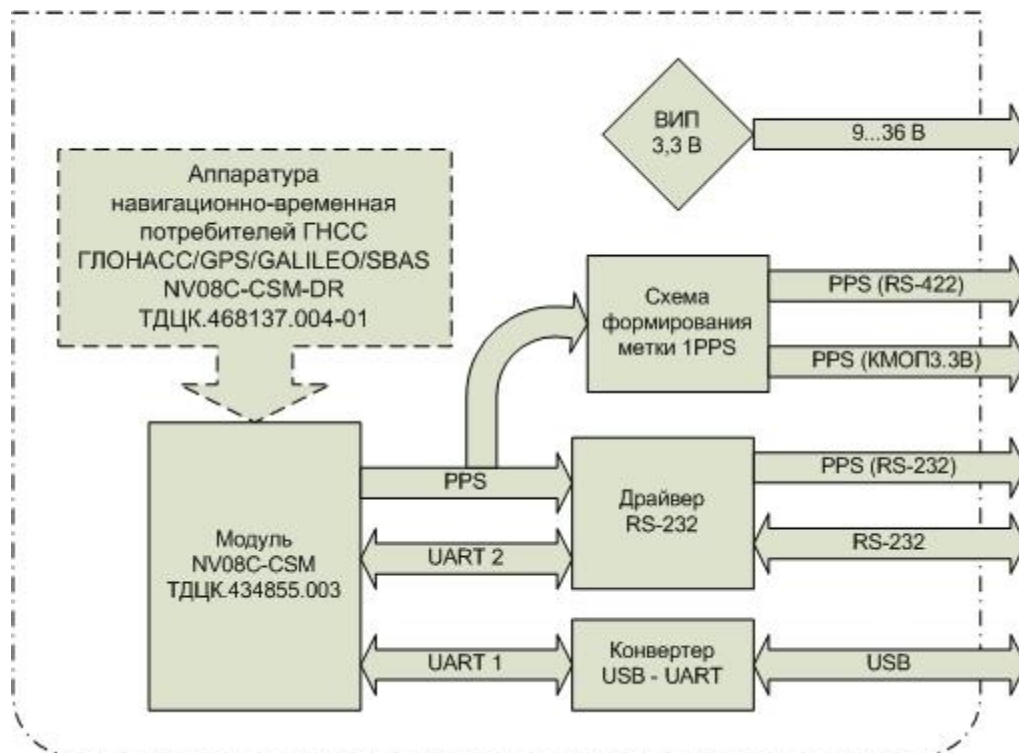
ВИП
3,3 В

9...36 В

Аппаратура
навигационно-временная
потребителей ГНСС
ГЛОНАСС/GPS/GALILEO/SBAS
NV08C-CSM-DR
ТДЦК.468137.004-01

Схема
формирования
метки 1PPS

PPS (RS-422)

PPS (КМОП3.3В)

Модуль
NV08C-CSM
ТДЦК.434855.003

PPS

Драйвер
RS-232

PPS (RS-232)

UART 2

RS-232

UART 1

Конвертер
USB - UART

USB